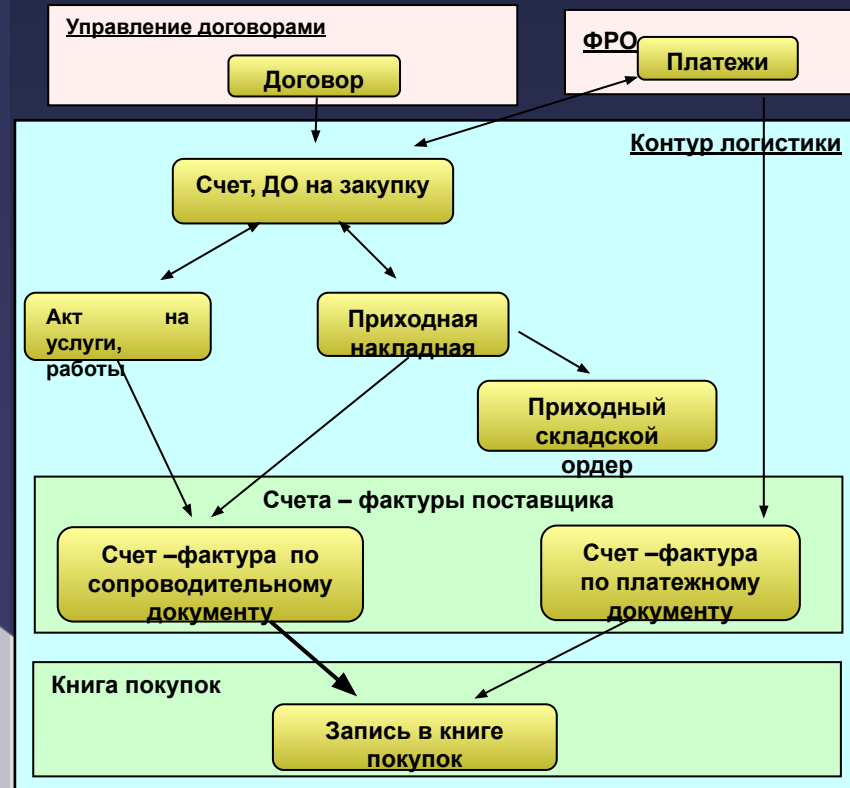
Управление договорами

Договор

ФРО

Платежи

Контур логистики

Счет, ДО на закупку

Акт на услуги, работы

Приходная накладная

Приходный складской ордер

Счета – фактуры поставщика

Счет –фактура по сопроводительному документу

Счет –фактура по платежному документу

Книга покупок

Запись в книге покупок